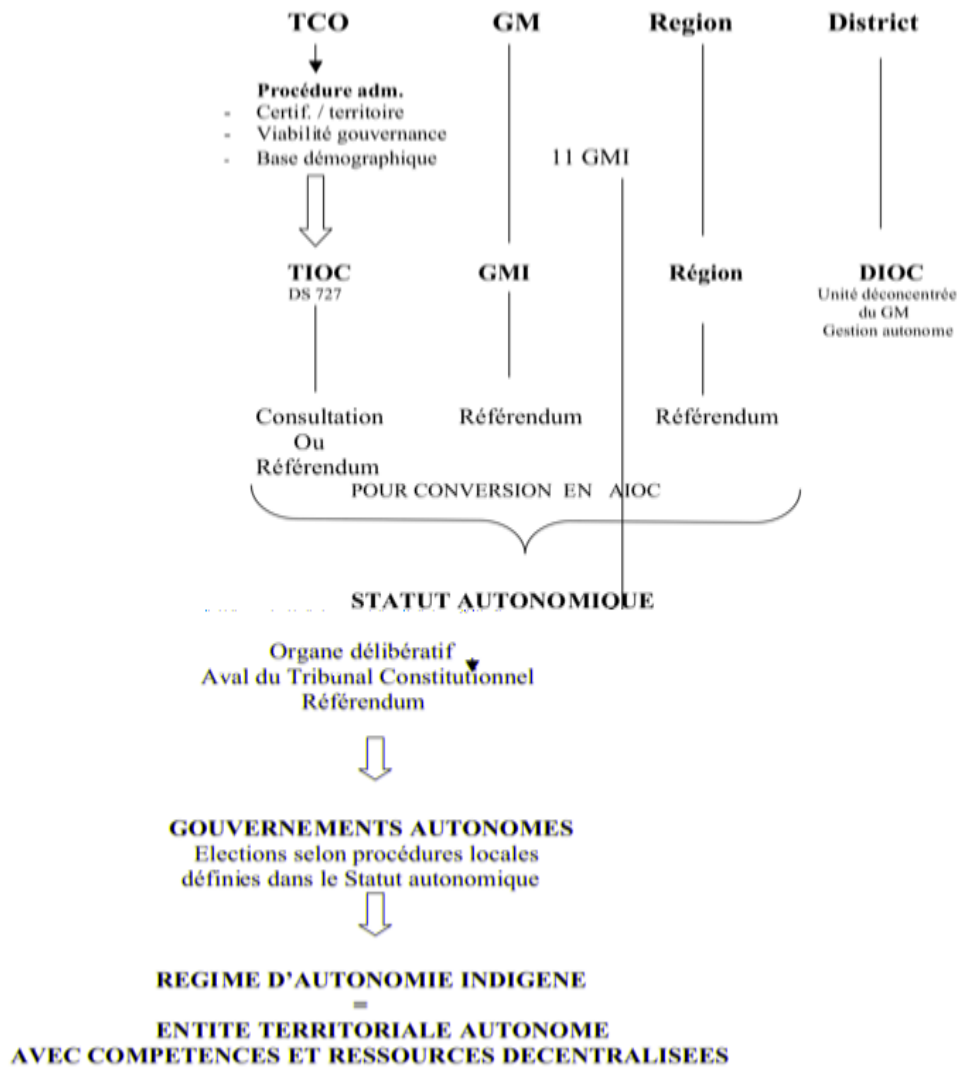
TCO GM Region District

Procédure adm.
- Certif. / territoire
- Viabilité gouvernance
- Base démographique

11 GMI

TIOC
DS 727

GMI

Région

DIOC
Unité déconcentrée du GM
Gestion autonome

Consultation Ou Référendum

Référendum

Référendum

POUR CONVERSION EN AIOC

STATUT AUTONOMIQUE

Organe délibératif
Aval du Tribunal Constitutionnel
Référendum

GOUVERNEMENTS AUTONOMES
Elections selon procédures locales définies dans le Statut autonomique

REGIME D'AUTONOMIE INDIGENE
=
ENTITE TERRITORIALE AUTONOME
AVEC COMPETENCES ET RESSOURCES DECENTRALISEES